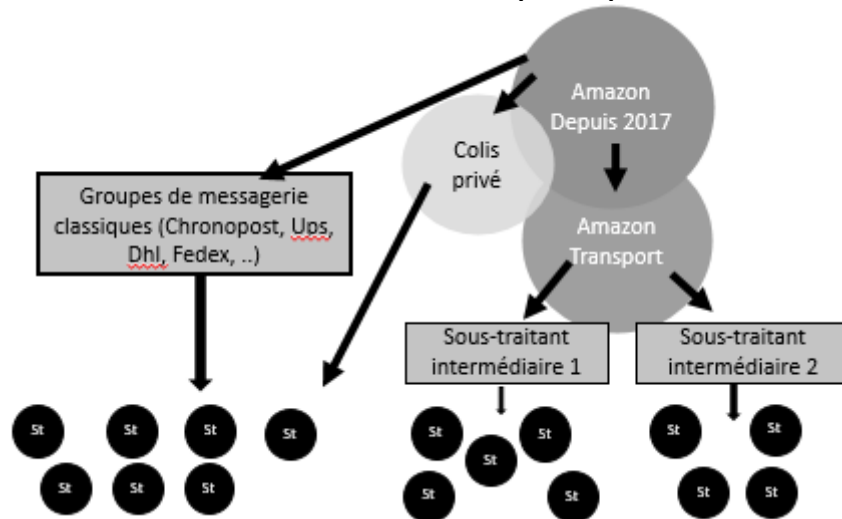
Amazon Depuis 2017

Colis privé

Amazon Transport

Groupes de messagerie classiques (Chronopost, Ups, Dhl, Fedex, ..)

Sous-traitant intermédiaire 1

Sous-traitant intermédiaire 2

St St St St
St St St

St St St
St St

St St
St St